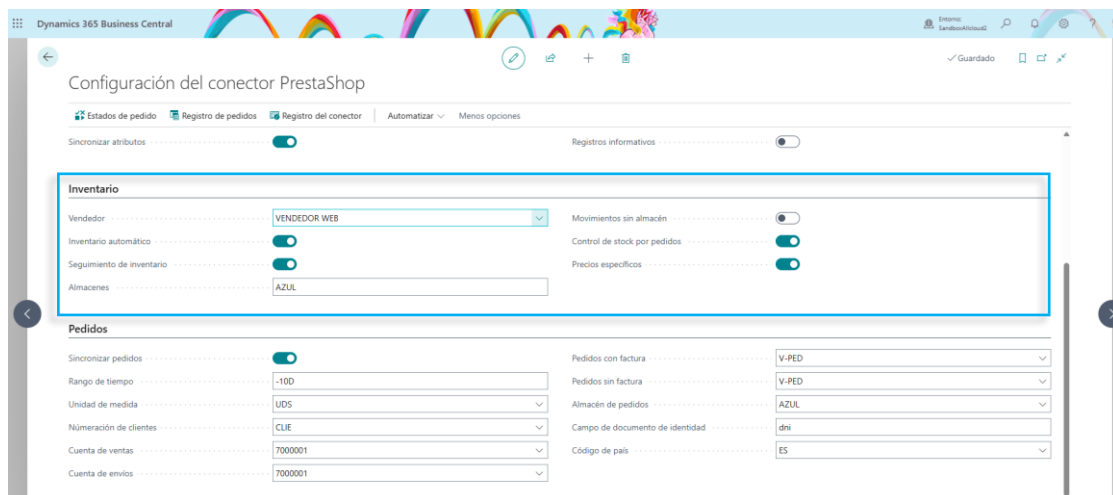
Dynamics 365 Business Central

Entorno: SandboxAllcloud2

Configuración del conector PrestaShop

✓Guardado

Estados de pedido   Registro de pedidos   Registro del conector   Automatizar   Menos opciones

Sincronizar atributos
Registros informativos

Inventario

Vendedor   VENDEDOR WEB
Inventario automático
Seguimiento de inventario
Almacenes   AZUL
Movimientos sin almacén
Control de stock por pedidos
Precios específicos

Pedidos

Sincronizar pedidos
Rango de tiempo   -10D
Unidad de medida   UDS
Númeración de clientes   CLIE
Cuenta de ventas   7000001
Cuenta de envíos   7000001
Pedidos con factura   V-PED
Pedidos sin factura   V-PED
Almacén de pedidos   AZUL
Campo de documento de identidad   dni
Código de país   ES